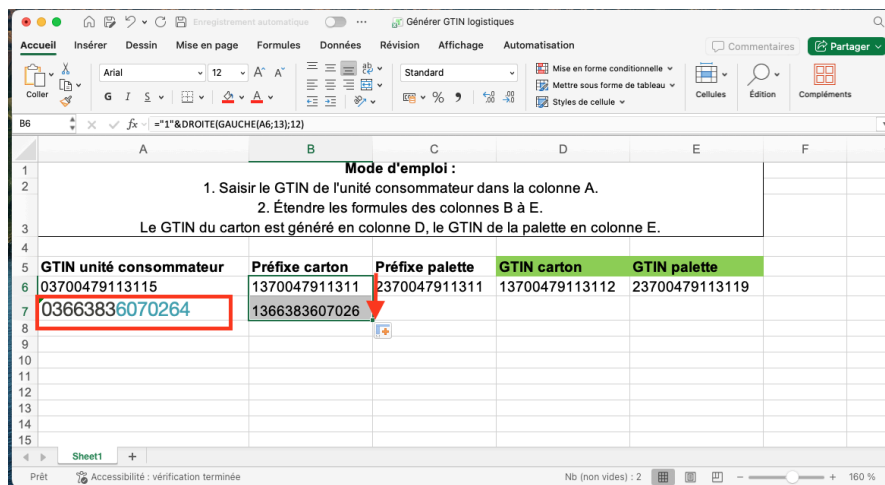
Enregistrement automatique
Générer GTIN logistiques

Accueil Insérer Dessin Mise en page Formules Données Révision Affichage Automatisation
Commentaires Partager

Coller
Arial 12
Standard
Mise en forme conditionnelle
Mettre sous forme de tableau
Styles de cellule
Cellules
Édition
Compléments

B6 fx ="1"&DROITE(GAUCHE(A6;13);12)

| | A | B | C | D | E | F |
|---|---|---|---|---|---|---|
| 1 | Mode d'emploi : | | | | | |
| 2 | 1. Saisir le GTIN de l'unité consommateur dans la colonne A. | | | | | |
| 3 | 2. Étendre les formules des colonnes B à E. Le GTIN du carton est généré en colonne D, le GTIN de la palette en colonne E. | | | | | |
| 4 | | | | | | |
| 5 | GTIN unité consommateur | Préfixe carton | Préfixe palette | GTIN carton | GTIN palette | |
| 6 | 03700479113115 | 1370047911311 | 2370047911311 | 13700479113112 | 23700479113119 | |
| 7 | 03663836070264 | 1366383607026 | | | | |
| 8 | | | | | | |
| 9 | | | | | | |
| 10 | | | | | | |
| 11 | | | | | | |
| 12 | | | | | | |
| 13 | | | | | | |
| 14 | | | | | | |
| 15 | | | | | | |

Sheet1 +

Prêt Accessibilité : vérification terminée Nb (non vides) : 2 160 %